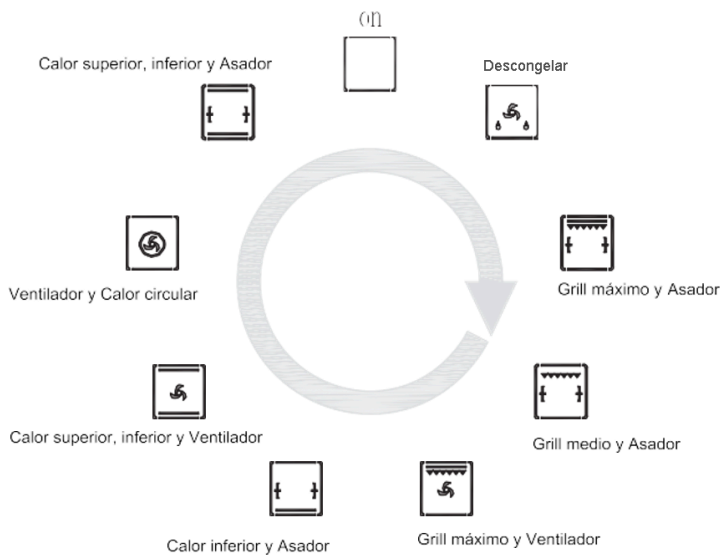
Off

Descongelar

Grill máximo y Asador

Grill medio y Asador

Grill máximo y Ventilador

Calor inferior y Asador

Calor superior, inferior y Ventilador

Ventilador y Calor circular

Calor superior, inferior y Asador